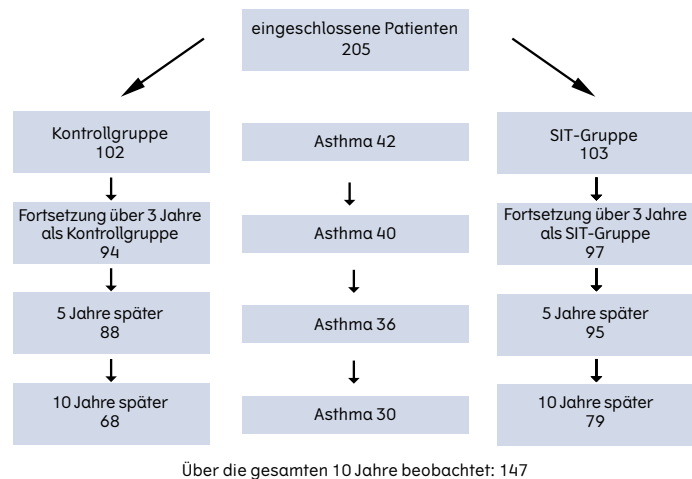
eingeschlossene Patienten
205

Kontrollgruppe
102

Fortsetzung über 3 Jahre als Kontrollgruppe
94

5 Jahre später
88

10 Jahre später
68

Asthma 42

Asthma 40

Asthma 36

Asthma 30

SIT-Gruppe
103

Fortsetzung über 3 Jahre als SIT-Gruppe
97

5 Jahre später
95

10 Jahre später
79

Über die gesamten 10 Jahre beobachtet: 147